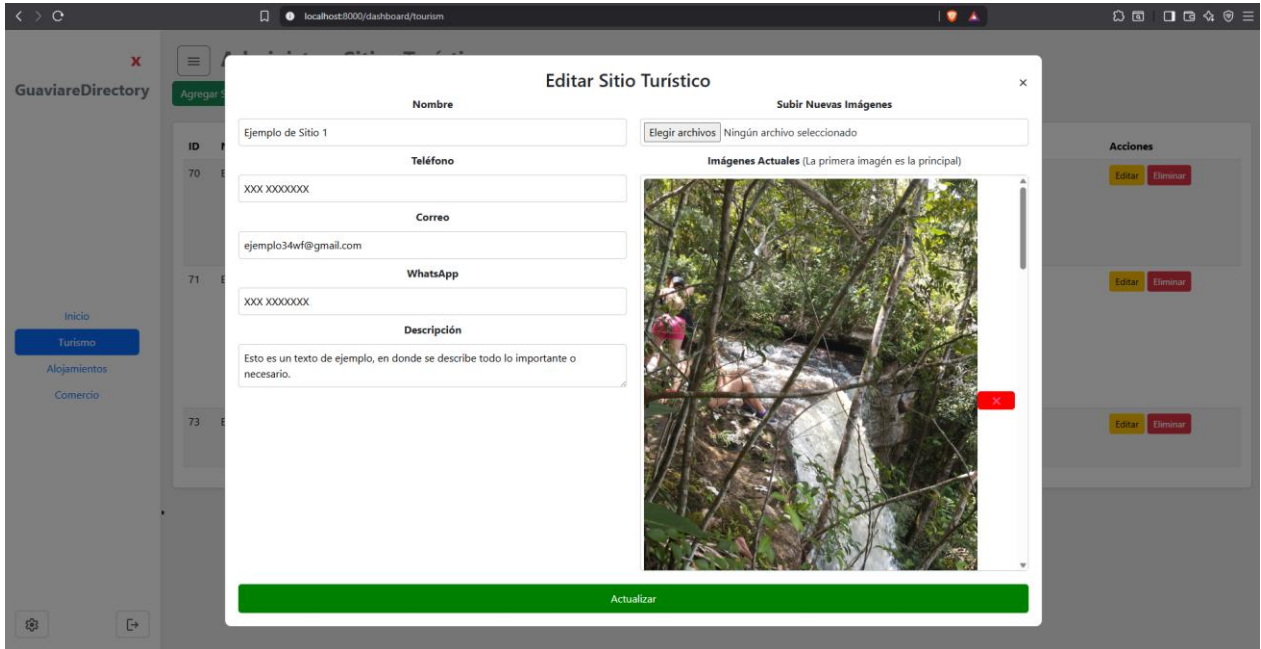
localhost:8000/dashboard/tourism

x
GuaviareDirectory

Agregar S

ID
70
71
73

Acciones
Editar Eliminar
Editar Eliminar
Editar Eliminar

Inicio
Turismo
Alojamientos
Comercio

Editar Sitio Turístico
×

Nombre
Ejemplo de Sitio 1
Teléfono
XXX XXXXXXX
Correo
ejemplo34wf@gmail.com
WhatsApp
XXX XXXXXXX
Descripción
Esto es un texto de ejemplo, en donde se describe todo lo importante o necesario.

Subir Nuevas Imágenes
Elegir archivos Ningún archivo seleccionado
Imágenes Actuales (La primera imagen es la principal)
×

Actualizar